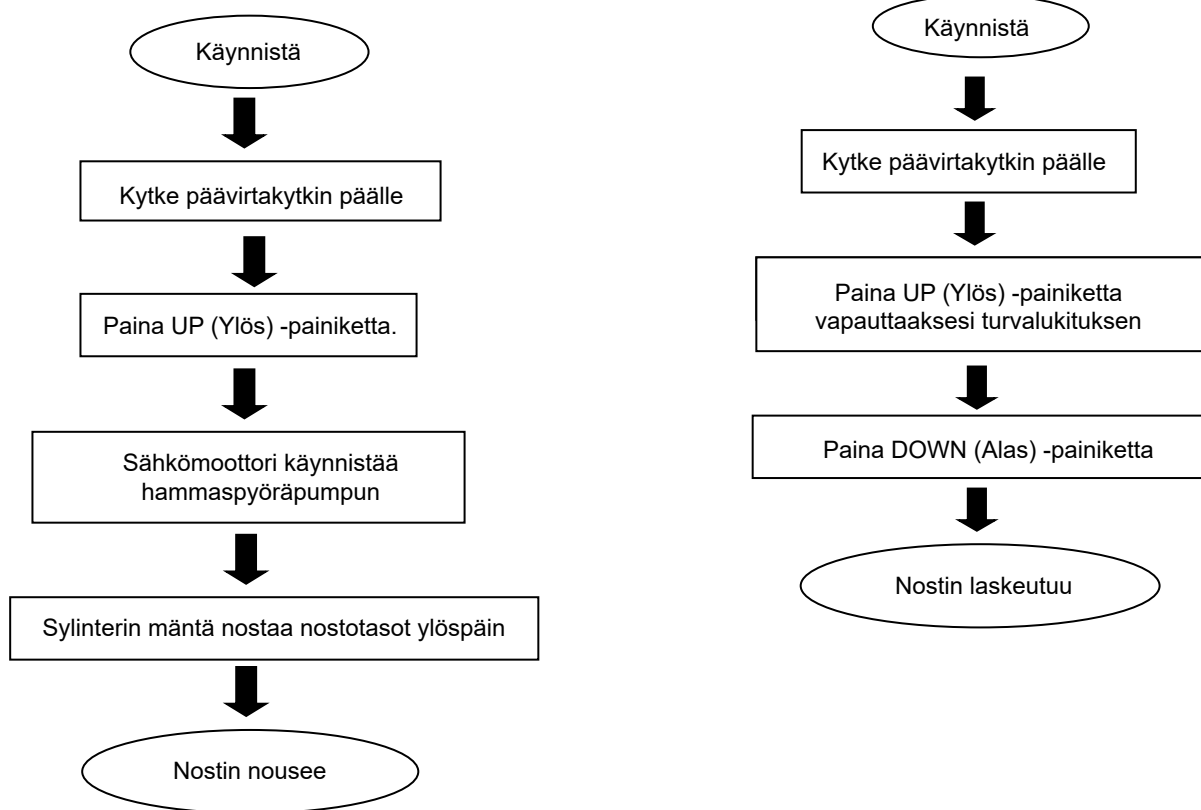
Käynnistä

Kytke päävirtakytkin päälle

Paina UP (Ylös) -painiketta.

Sähkömoottori käynnistää hammaspyöräpumpun

Sylinterin mäntä nostaa nostotasot ylöspäin

Nostin nousee

Käynnistä

Kytke päävirtakytkin päälle

Paina UP (Ylös) -painiketta vapauttaaksesi turvalukituksen

Paina DOWN (Alas) -painiketta

Nostin laskeutuu